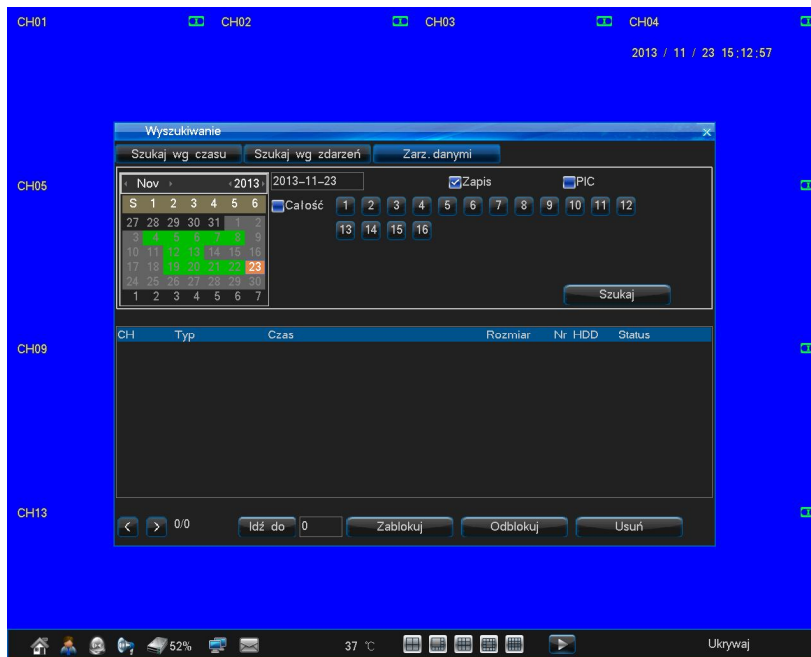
CH01 CH02 CH03 CH04

2013 / 11 / 23 15:12:57

Wyszukiwanie

Szukaj wg czasu | Szukaj wg zdarzeń | Zarz. danymi

Nov 2013 2013-11-23 Zapis PIC

| S | 1 | 2 | 3 | 4 | 5 | 6 |
|---|---|---|---|---|---|---|
| 27 | 28 | 29 | 30 | 31 | 1 | 2 |
| 3 | 4 | 5 | 6 | 7 | 8 | 9 |
| 10 | 11 | 12 | 13 | 14 | 15 | 16 |
| 17 | 18 | 19 | 20 | 21 | 22 | 23 |
| 24 | 25 | 26 | 27 | 28 | 29 | 30 |
| 1 | 2 | 3 | 4 | 5 | 6 | 7 |

Całość 1 2 3 4 5 6 7 8 9 10 11 12 13 14 15 16

Szukaj

CH05

| CH | Typ | Czas | Rozmiar | Nr HDD | Status |
|---|---|---|---|---|---|

CH09

CH13

0/0 Idź do 0 Zablokuj Odblokuj Usuń

52% 37 ℃ Ukrywaj